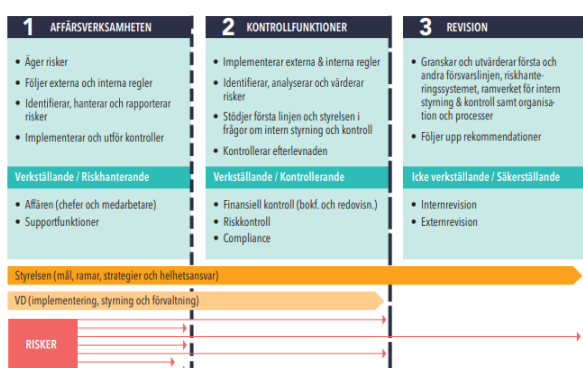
1 AFFÄRSVERKSAMHETEN

- Äger risker
- Följer externa och interna regler
- Identifierar, hanterar och rapporterar risker
- Implementerar och utför kontroller

Verkställande / Riskhanterande

- Affären (chefer och medarbetare)
- Supportfunktioner

2 KONTROLLFUNKTIONER

- Implementerar externa & interna regler
- Identifierar, analyserar och värderar risker
- Stödjer första linjen och styrelsen i frågor om intern styrning och kontroll
- Kontrollerar efterlevnaden

Verkställande / Kontrollerande

- Finansiell kontroll (bokf. och redovisn.)
- Riskkontroll
- Compliance

3 REVISION

- Granskar och utvärderar första och andra försvarslinjen, riskhanteringssystemet, ramverket för intern styrning & kontroll samt organisation och processer
- Följer upp rekommendationer

Icke verkställande / Säkerställande

- Internrevision
- Externrevision

Styrelsen (mål, ramar, strategier och helhetsansvar)

VD (implementering, styrning och förvaltning)

RISKER